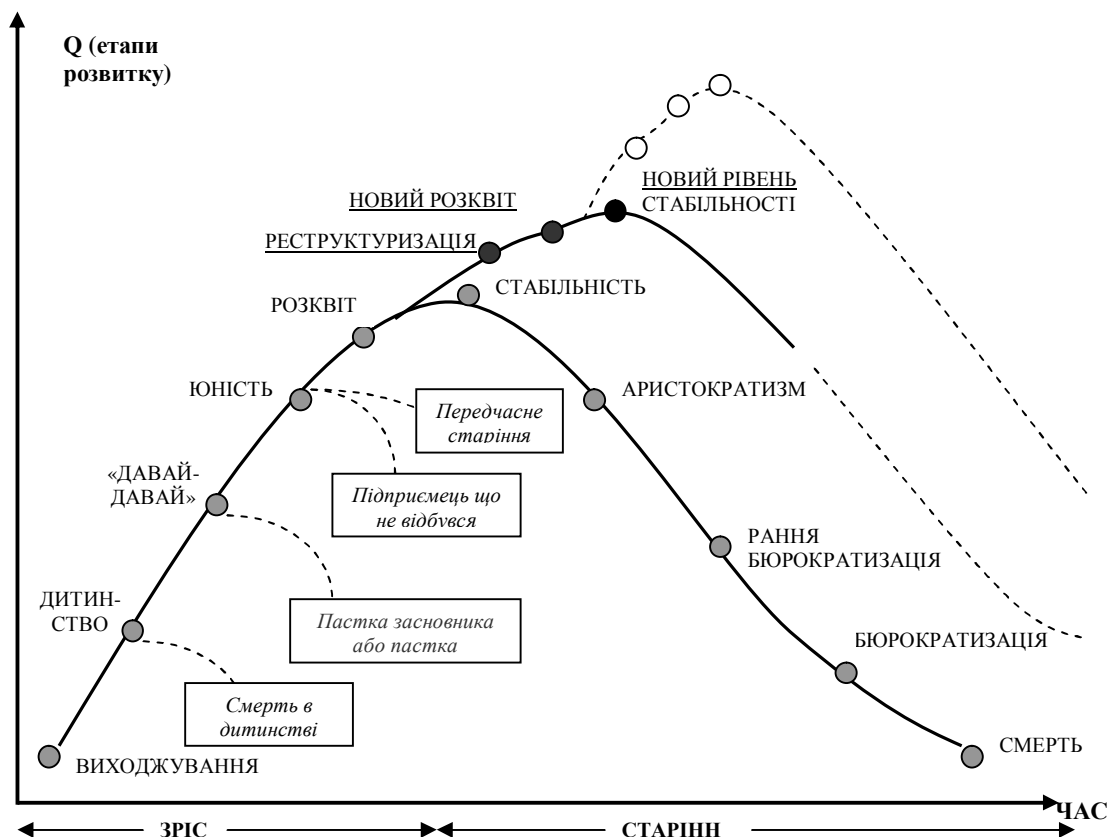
Q (етапи розвитку)

НОВИЙ РОЗКВІТ

НОВИЙ РІВЕНЬ СТАБІЛЬНОСТІ

РЕСТРУКТУРИЗАЦІЯ

СТАБІЛЬНІСТЬ

РОЗКВІТ

ЮНІСТЬ

АРИСТОКРАТИЗМ

Передчасне старіння

«ДАВАЙ-ДАВАЙ»

Підприємець що не відбувся

РАННЯ БЮРОКРАТИЗАЦІЯ

ДИТИН-СТВО

Пастка засновника або пастка

БЮРОКРАТИЗАЦІЯ

Смерть в дитинстві

ВИХОДЖУВАННЯ

СМЕРТЬ

ЧАС

ЗРІС

СТАРІНН